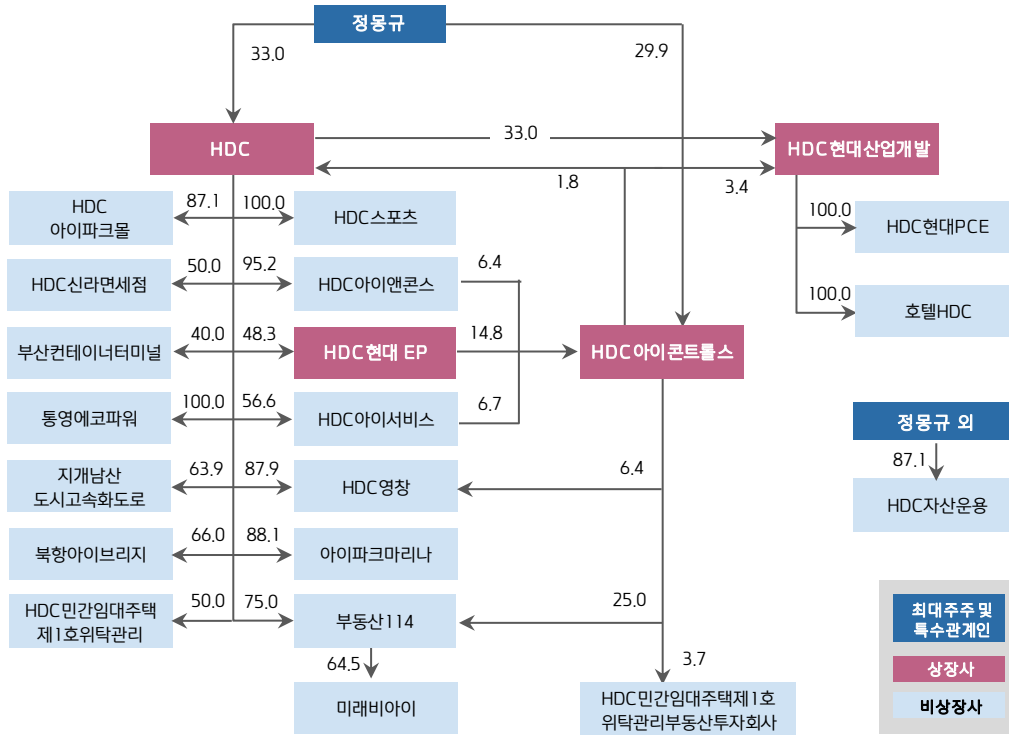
정몽규

33.0

29.9

HDC

33.0

HDC현대산업개발

1.8

3.4

HDC
아이파크몰

87.1

100.0

HDC스포츠

100.0

HDC현대PCE

HDC신라면세점

50.0

95.2

HDC아이앤콘스

6.4

100.0

호텔HDC

부산컨테이너터미널

40.0

48.3

HDC현대 EP

14.8

HDC아이콘트롤스

통영에코파워

100.0

56.6

HDC아이서비스

6.7

정몽규 외

87.1

HDC자산운용

지개남산
도시고속화도로

63.9

87.9

HDC영창

6.4

북항아이브리지

66.0

88.1

아이파크마리나

HDC민간임대주택
제1호위탁관리

50.0

75.0

부동산114

25.0

64.5

3.7

미래비아이

HDC민간임대주택제1호
위탁관리부동산투자회사

최대주주 및
특수관계인

상장사

비상장사